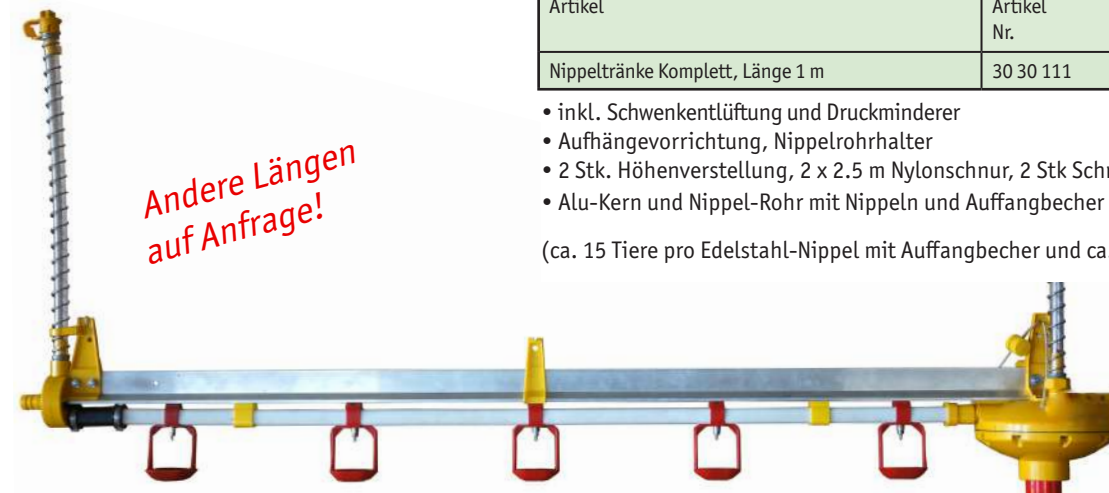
| Artikel | Artikel Nr. |
|---|---|
| Nippeltränke Komplett, Länge 1 m | 30 30 111 |

• inkl. Schwenkentlüftung und Druckminderer
• Aufhängevorrichtung, Nippelrohrhalter
• 2 Stk. Höhenverstellung, 2 x 2.5 m Nylonschnur, 2 Stk Schr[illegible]
• Alu-Kern und Nippel-Rohr mit Nippeln und Auffangbecher

(ca. 15 Tiere pro Edelstahl-Nippel mit Auffangbecher und ca.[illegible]

Andere Längen auf Anfrage!